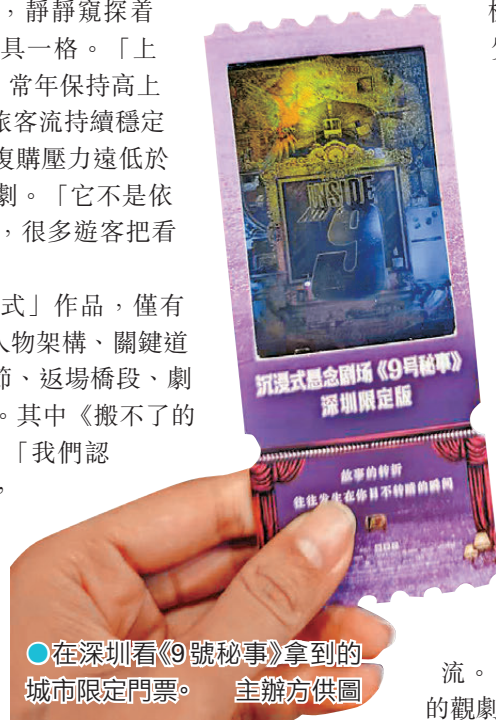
，靜靜窺探着具一格。「上常年保持高上旅客流持續穩定復購壓力遠低於劇。「它不是依，很多遊客把看

式」作品，僅有人物架構、關鍵道節、返場橋段、劇。其中《搬不了的「我們認，

INSIDE 9

沉浸式悬念剧场《9号秘事》深圳限定版

故事的转折 往往发生在你目不转睛的瞬间

●在深圳看《9號秘事》拿到的城市限定門票。 主辦方供圖

流。的觀劇